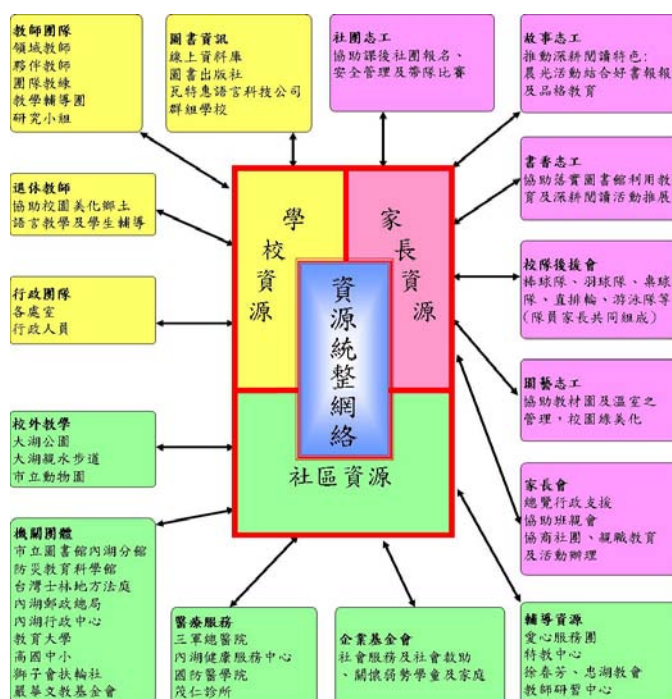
教師團隊
領域教師
夥伴教師
團隊教練
教學輔導團
研究小組

圖書資訊
線上資料庫
圖書出版社
瓦特惠語言科技公司
群組學校

社團志工
協助課後社團報名、安全管理及帶隊比賽

故事志工
推動深耕閱讀特色；晨光活動結合好書報報及品格教育

退休教師
協助校園美化鄉土語言教學及學生輔導

書香志工
協助落實圖書館利用教育及深耕閱讀活動推展

行政團隊
各處室
行政人員

校隊後援會
棒球隊、羽球隊、桌球隊、直排輪、游泳隊等（隊員家長共同組成）

學校資源

家長資源

資源統整網絡

園藝志工
協助教材園及溫室之管理，校園綠美化

校外教學
大湖公園
大湖親水步道
市立動物園

社區資源

家長會
總覽行政支援
協助班親會
協商社團、親職教育及活動辦理

機關團體
市立圖書館內湖分館
防災教育科學館
台灣士林地方法庭
內湖郵政總局
內湖行政中心
教育大學
高國中小
獅子會扶輪社
嚴華文教基金會

醫療服務
三軍總醫院
內湖健康服務中心
國防醫學院
茂仁診所

企業基金會
社會服務及社會救助、關懷弱勢學童及家庭

輔導資源
愛心服務團
特教中心
徐春芳、忠湖教會
教師研習中心